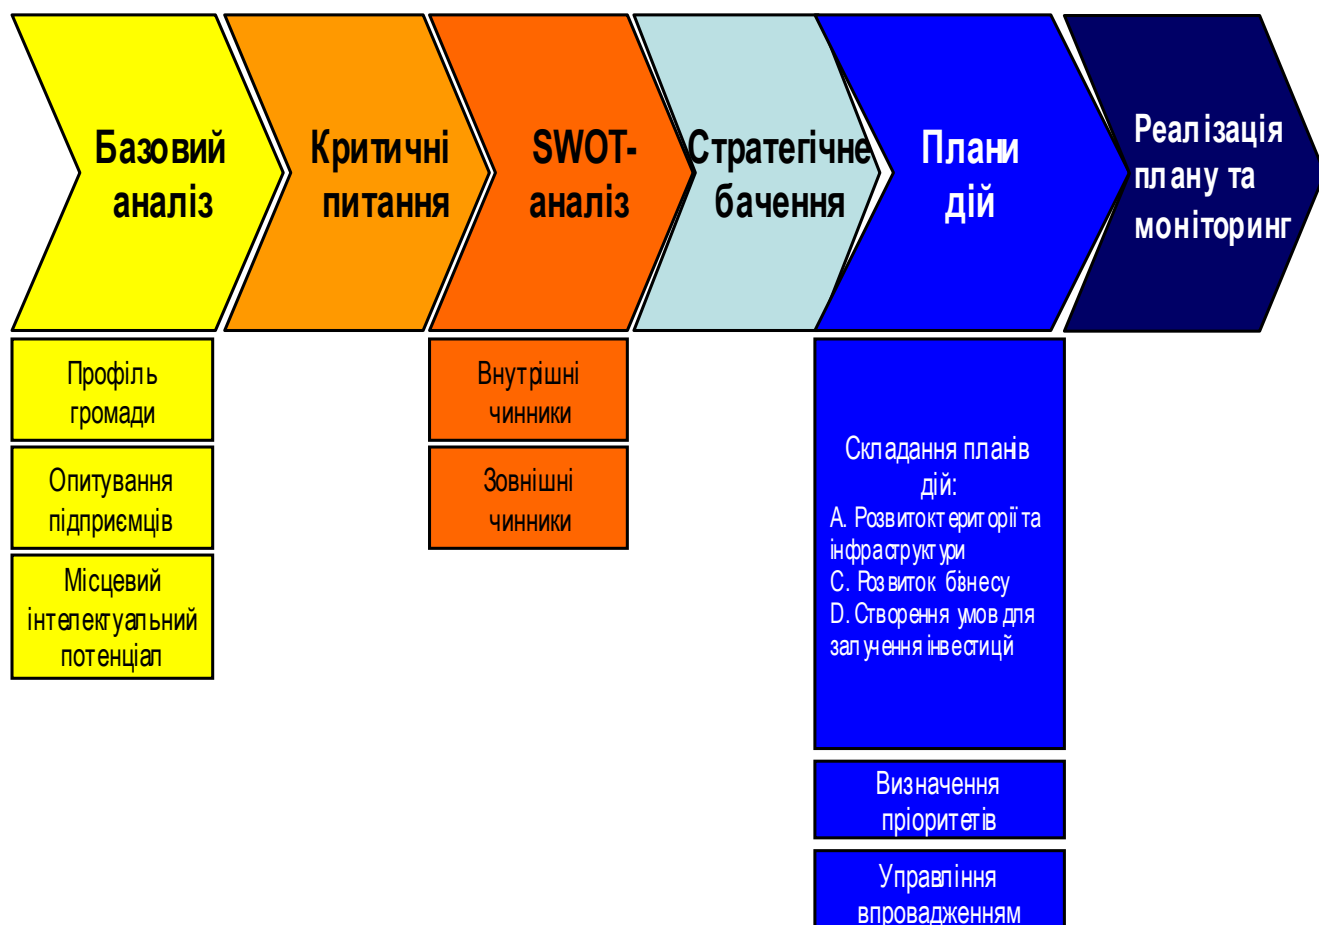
Базовий аналіз

Критичні питання

SWOT-аналіз

Стратегічне бачення

Плани дій

Реалізація плану та моніторинг

Профіль громади

Опитування підприємців

Місцевий інтелектуальний потенціал

Внутрішні чинники

Зовнішні чинники

Складання планів дій:
A. Розвиток території та інфраструктури
C. Розвиток бізнесу
D. Створення умов для залучення інвестицій

Визначення пріоритетів

Управління впровадженням